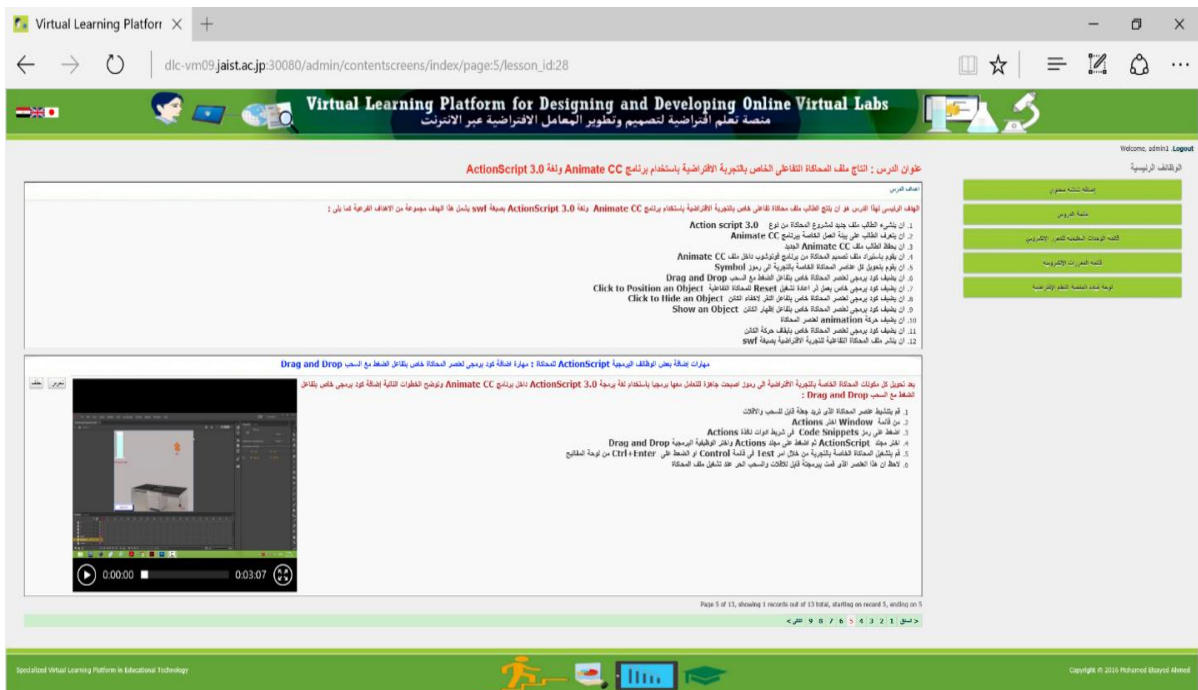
Virtual Learning Platforr ×

dlc-vm09.jaist.ac.jp:30080/admin/contentscreens/index/page:5/lesson_id:28

Virtual Learning Platform for Designing and Developing Online Virtual Labs
منصة تعلم افتراضية لتصميم وتطوير المعامل الافتراضية عبر الانترنت

Welcome, admin1 Logout

الوظائف الرئيسية

إضافة نشاط تعليمي

قائمة الدروس

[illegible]

قائمة المقررات الإلكترونية

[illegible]

عنوان الدرس : انتاج ملف المحاكاة التفاعلي الخاص بالتجربة الافتراضية باستخدام برنامج Animate CC ولغة ActionScript 3.0

أهداف الدرس

الهدف الرئيسي لهذا الدرس هو ان ينتج الطالب ملف محاكاة تفاعلي خاص بالتجربة الافتراضية باستخدام برنامج Animate CC ولغة ActionScript 3.0 بصيغة swf يشتمل هذا الهدف مجموعة من الاهداف الفرعية كما يلي :

1. ان ينشيء الطالب ملف جديد لمشروع المحاكاة من نوع Action script 3.0
2. ان يتعرف الطالب على بيئة العمل الخاصة ببرنامج Animate CC
3. ان يحفظ الطالب ملف Animate CC الجديد.
4. ان يقوم باستيراد ملف تصميم المحاكاة من برنامج فوتوشوب داخل ملف Animate CC
5. ان يقوم بتحويل كل عناصر المحاكاة الخاصة بالتجربة الى رموز Symbol
6. ان يضيف كود برمجي لعنصر المحاكاة خاص بتفاعل الضغط مع السحب Drag and Drop
7. ان يضيف كود برمجي خاص يعمل ان اعادة تشغيل Reset للمحاكاة التفاعلية Click to Position an Object
8. ان يضيف كود برمجي لعنصر المحاكاة خاص بتفاعل النقر لإخفاء الكائن Click to Hide an Object
9. ان يضيف كود برمجي لعنصر المحاكاة خاص بتفاعل إظهار الكائن Show an Object
10. ان يضيف حركة animation لعنصر المحاكاة
11. ان يضيف كود برمجي لعنصر المحاكاة خاص بايقاف حركة الكائن
12. ان ينشر ملف المحاكاة التفاعلية للتجربة الافتراضية بصيغة swf

مهارات إضافة بعض الوظائف البرمجية ActionScript للمحاكاة : مهارة إضافة كود برمجي لعنصر المحاكاة خاص بتفاعل الضغط مع السحب Drag and Drop

تعديل حذف

بعد تحويل كل مكونات المحاكاة الخاصة بالتجربة الافتراضية الى رموز اصبحت جاهزة للتعامل معها برمجيا باستخدام لغة برمجة ActionScript 3.0 داخل برنامج Animate CC وتوضح الخطوات التالية إضافة كود برمجي خاص بتفاعل الضغط مع السحب Drag and Drop :

1. قم بتنشيط عنصر المحاكاة الذي تريد جعله قابل للسحب والافلات
2. من قائمة Window اختر Actions
3. اضغط على رمز Code Snippets في شريط ادوات نافذة Actions
4. اختر مجلد ActionScript ثم اضغط على مجلد Actions واختر الوظيفة البرمجية Drag and Drop
5. ثم بتشغيل المحاكاة الخاصة بالتجربة من خلال أمر Test في قائمة Control او الضغط على Ctrl+Enter من لوحة المفاتيح
6. لاحظ ان هذا العنصر الذي قمت ببرمجته قابل للافلات والسحب الحر عند تشغيل ملف المحاكاة

0:00:00 0:03:07

Page 5 of 13, showing 1 records out of 13 total, starting on record 5, ending on 5

< السابق | 1 2 3 4 5 6 7 8 9 | التالي >

Specialized Virtual Learning Platform in Educational Technology

Copyright © 2016 Mohamed Elsayed Ahmed